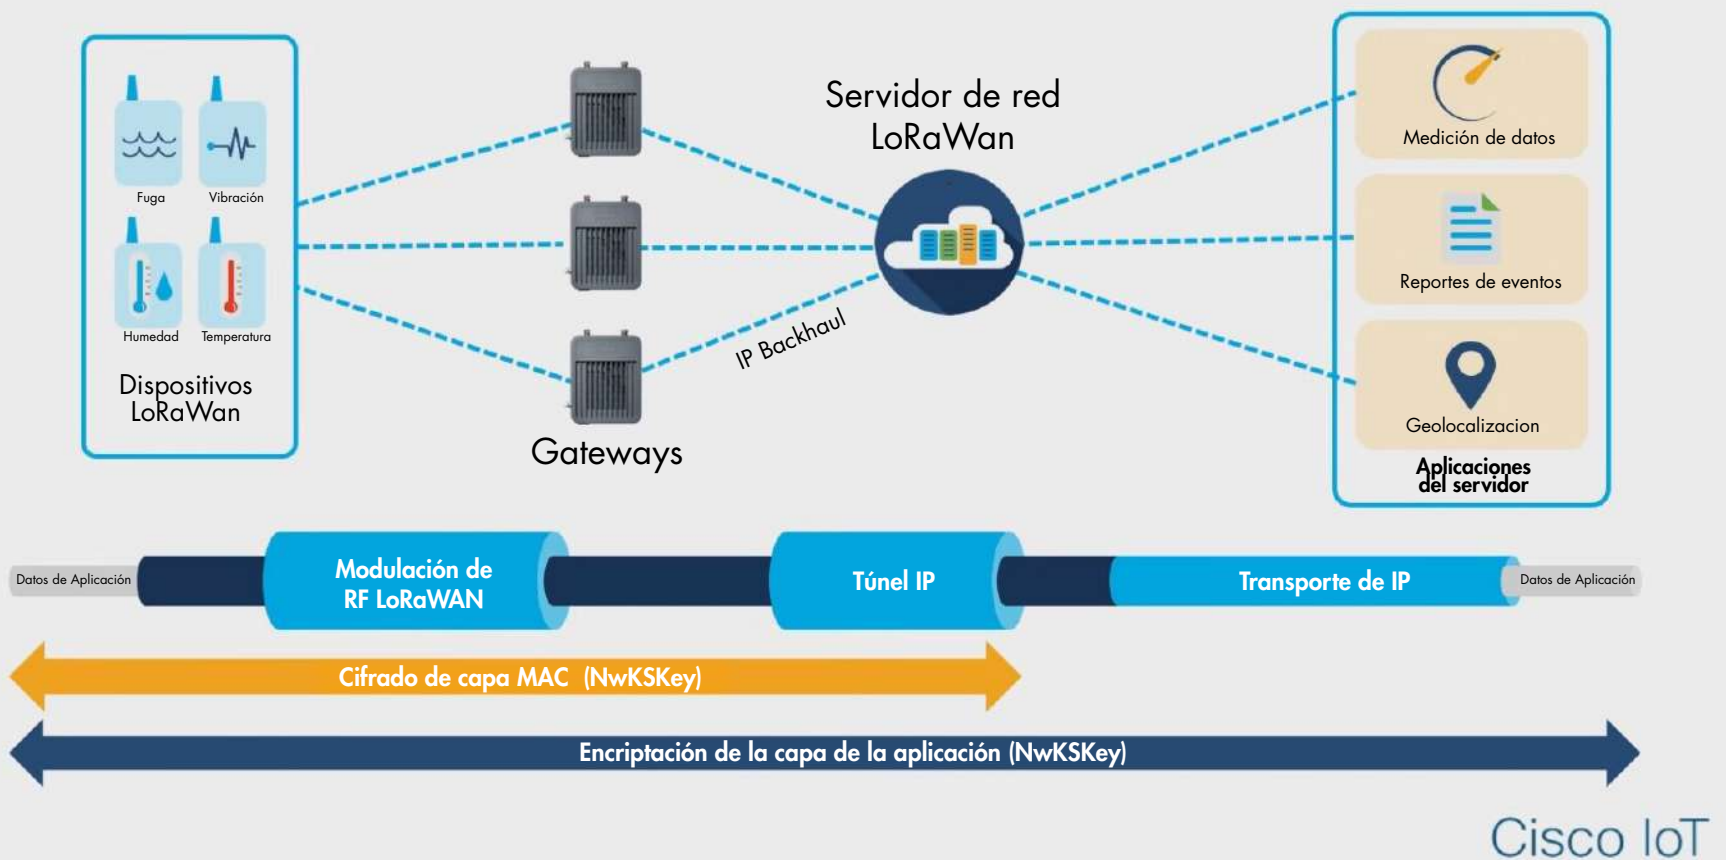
Fuga
Vibración
Humedad
Temperatura
Dispositivos LoRaWan

Gateways

Servidor de red LoRaWan

IP Backhaul

Medición de datos
Reportes de eventos
Geolocalizacion
Aplicaciones del servidor

Datos de Aplicación
Modulación de RF LoRaWAN
Túnel IP
Transporte de IP
Datos de Aplicación

Cifrado de capa MAC (NwKSKey)

Encriptación de la capa de la aplicación (NwKSKey)

Cisco IoT